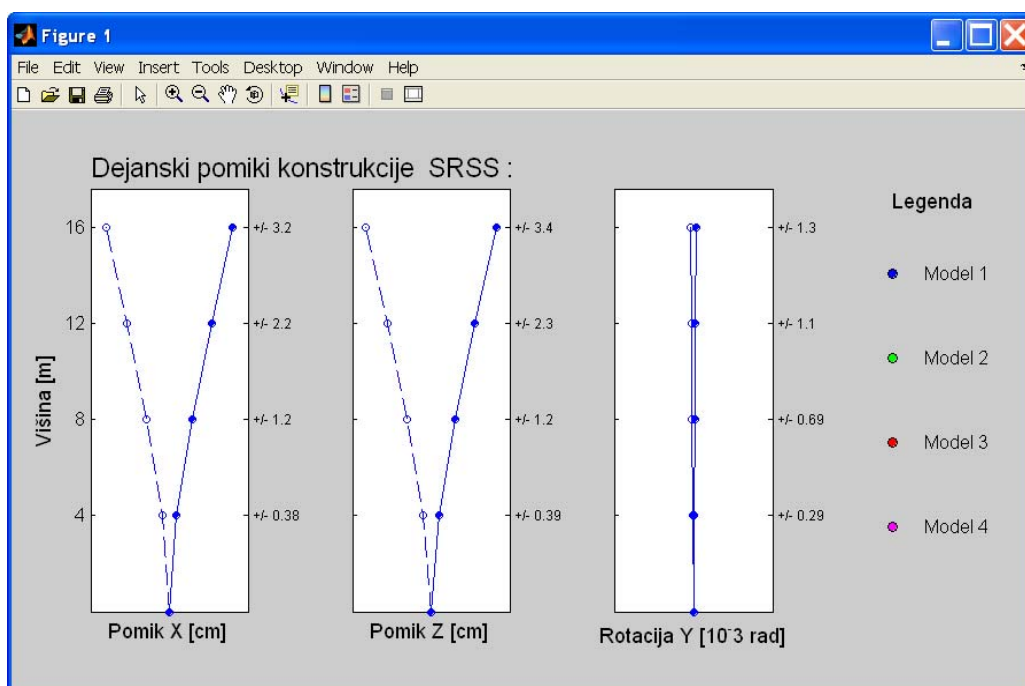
Figure 1

File Edit View Insert Tools Desktop Window Help

Dejanski pomiki konstrukcije SRSS :

Višina [m]

16
12
8
4

+/- 3.2
+/- 2.2
+/- 1.2
+/- 0.38

Pomik X [cm]

+/- 3.4
+/- 2.3
+/- 1.2
+/- 0.39

Pomik Z [cm]

+/- 1.3
+/- 1.1
+/- 0.69
+/- 0.29

Rotacija Y [10$^{-3}$ rad]

Legenda

Model 1
Model 2
Model 3
Model 4